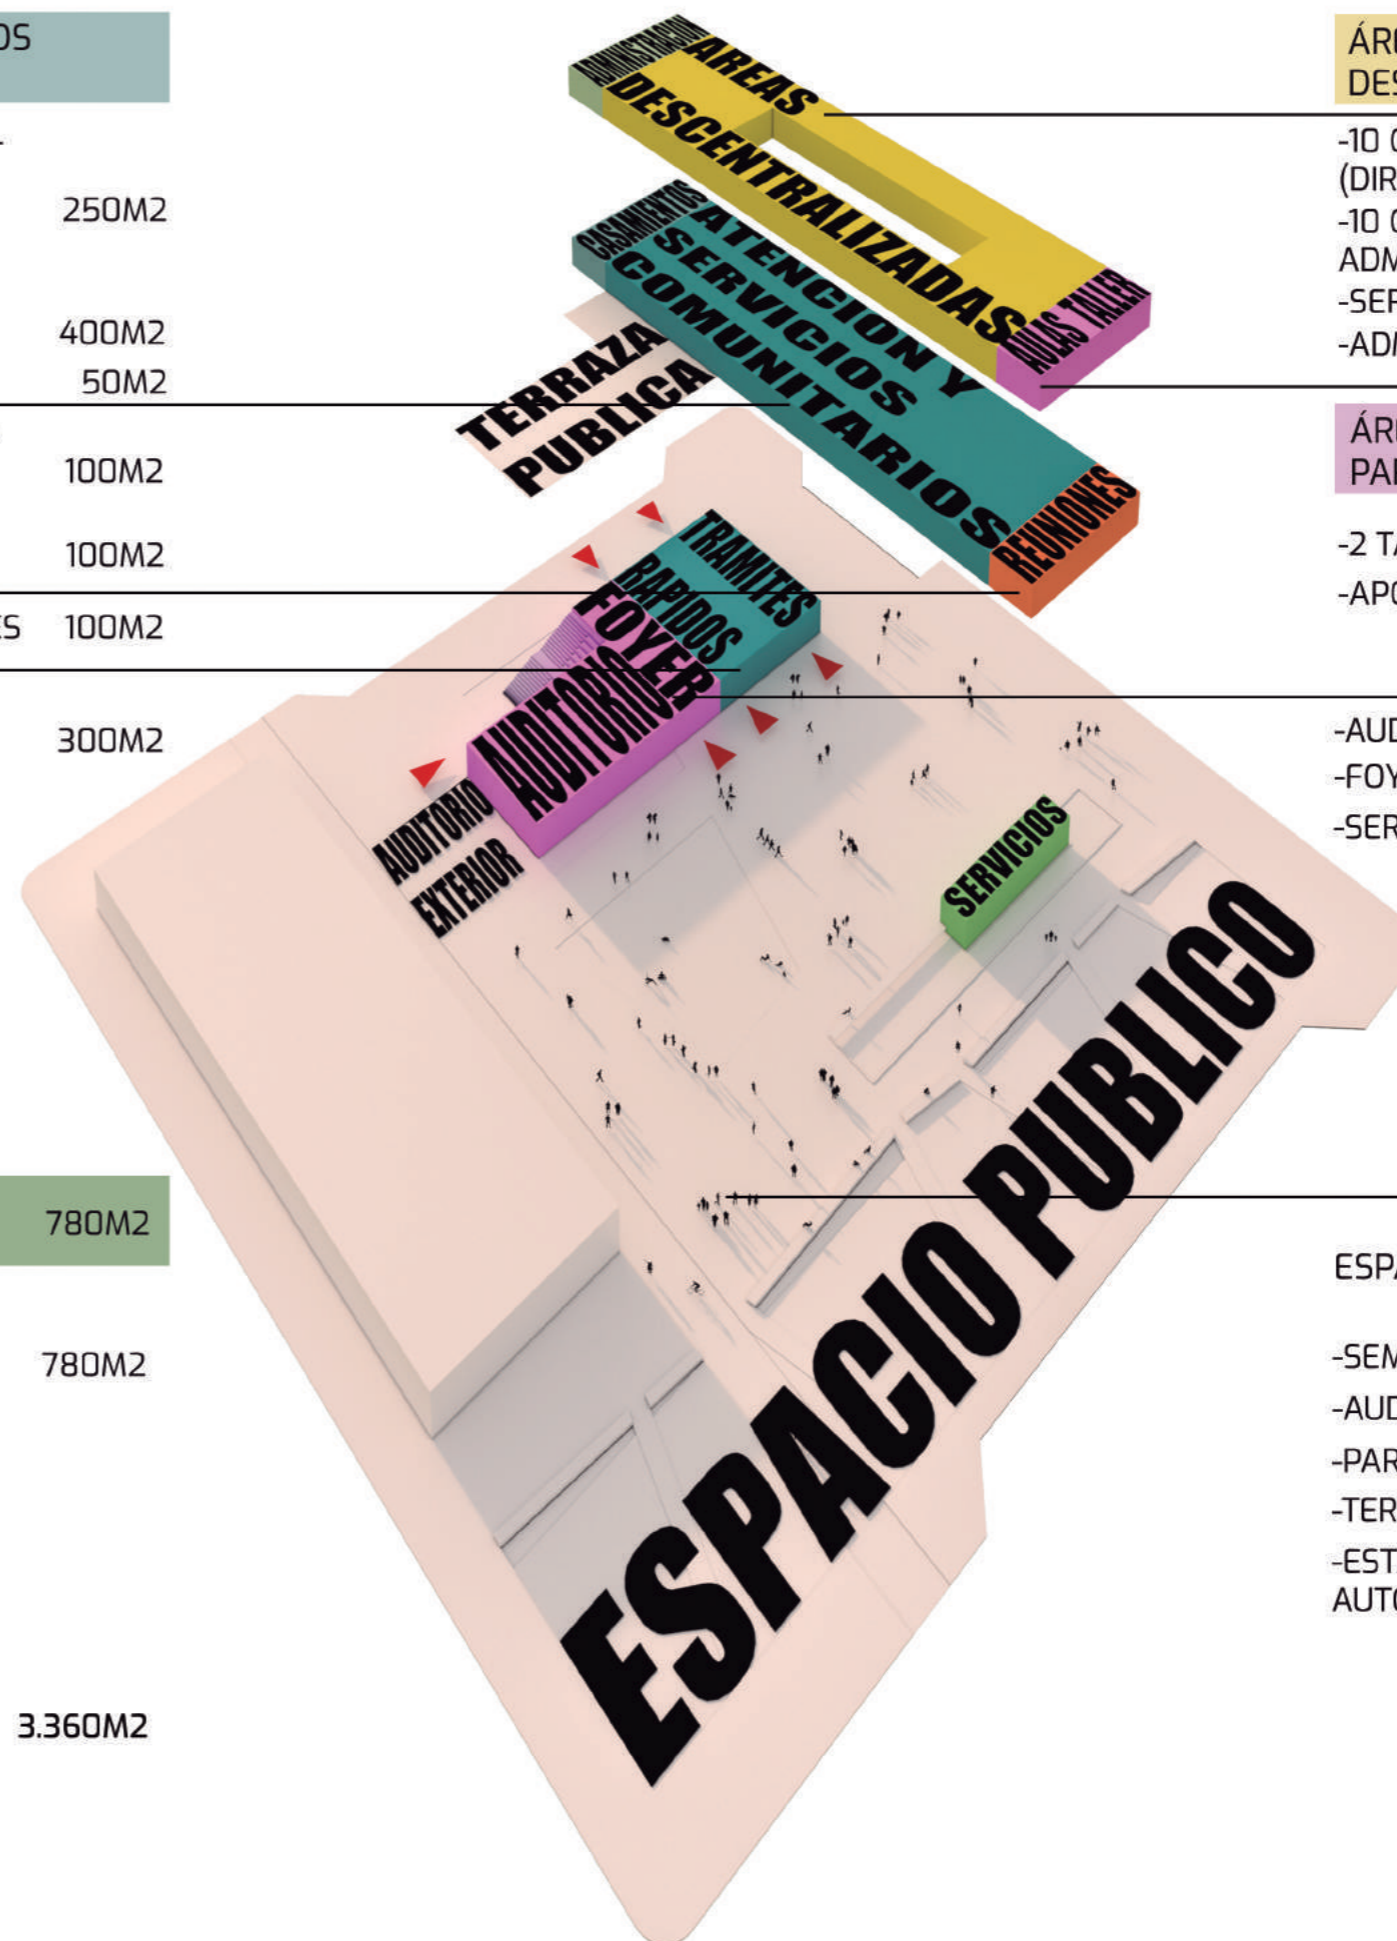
OS

250M2

400M2

50M2

100M2

100M2

ES 100M2

300M2

780M2

780M2

3.360M2

ADMINISTRACION
AREAS DESCENTRALIZADAS
AULAS TALLER
CASAMIENTOS
ATENCION Y SERVICIOS COMUNITARIOS
REUNIONES
TERRAZA PUBLICA
TRAMITES RAPIDOS
FOYER
AUDITORIO
AUDITORIO EXTERIOR
SERVICIOS
ESPACIO PUBLICO

ÁR
DES

-10 C
(DIR
-10 C
ADM
-SER
-ADM

ÁR
PAI

-2 TA
-APC

-AUD
-FOY
-SER

ESPA

-SEM
-AUD
-PAR
-TER
-EST
AUTO